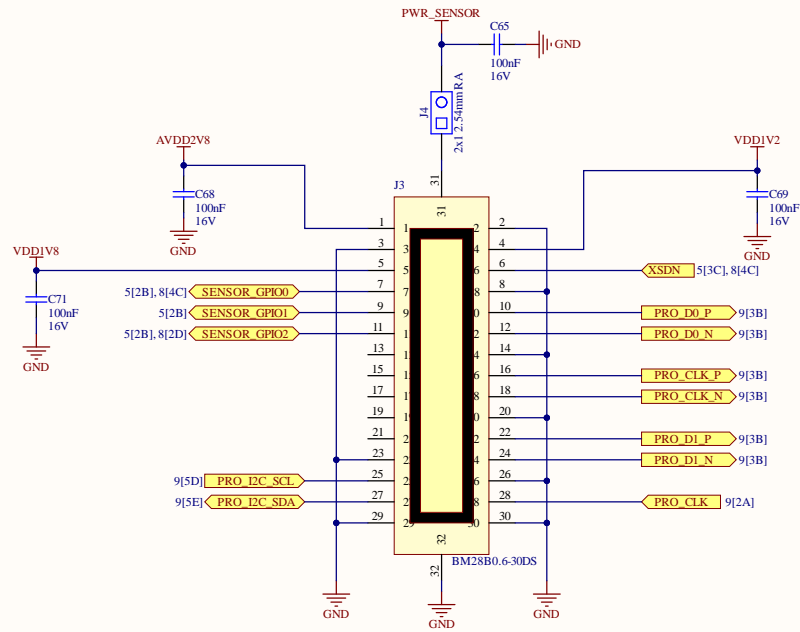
PWR_SENSOR

C65
100nF
16V
GND

J4
2x1 2.54mm RA

AVDD2V8
C68
100nF
16V
GND

VDD1V2
C69
100nF
16V
GND

VDD1V8
C71
100nF
16V
GND

J3
31
31

1 1 2 2
3 3 4 4
5 5 6 6
7 7 8 8
9 9 10 10
11 11 12 12
13 13 14 14
15 15 16 16
17 17 18 18
19 19 20 20
21 21 22 22
23 23 24 24
25 25 26 26
27 27 28 28
29 29 30 30

32
BM28B0.6-30DS
32

XSDN 5[3C], 8[4C]
5[2B], 8[4C] SENSOR_GPIO0
5[2B] SENSOR_GPIO1
5[2B], 8[2D] SENSOR_GPIO2
PRO_D0_P 9[3B]
PRO_D0_N 9[3B]
PRO_CLK_P 9[3B]
PRO_CLK_N 9[3B]
PRO_D1_P 9[3B]
PRO_D1_N 9[3B]
9[5D] PRO_I2C_SCL
9[5E] PRO_I2C_SDA
PRO_CLK 9[2A]

GND
GND
GND